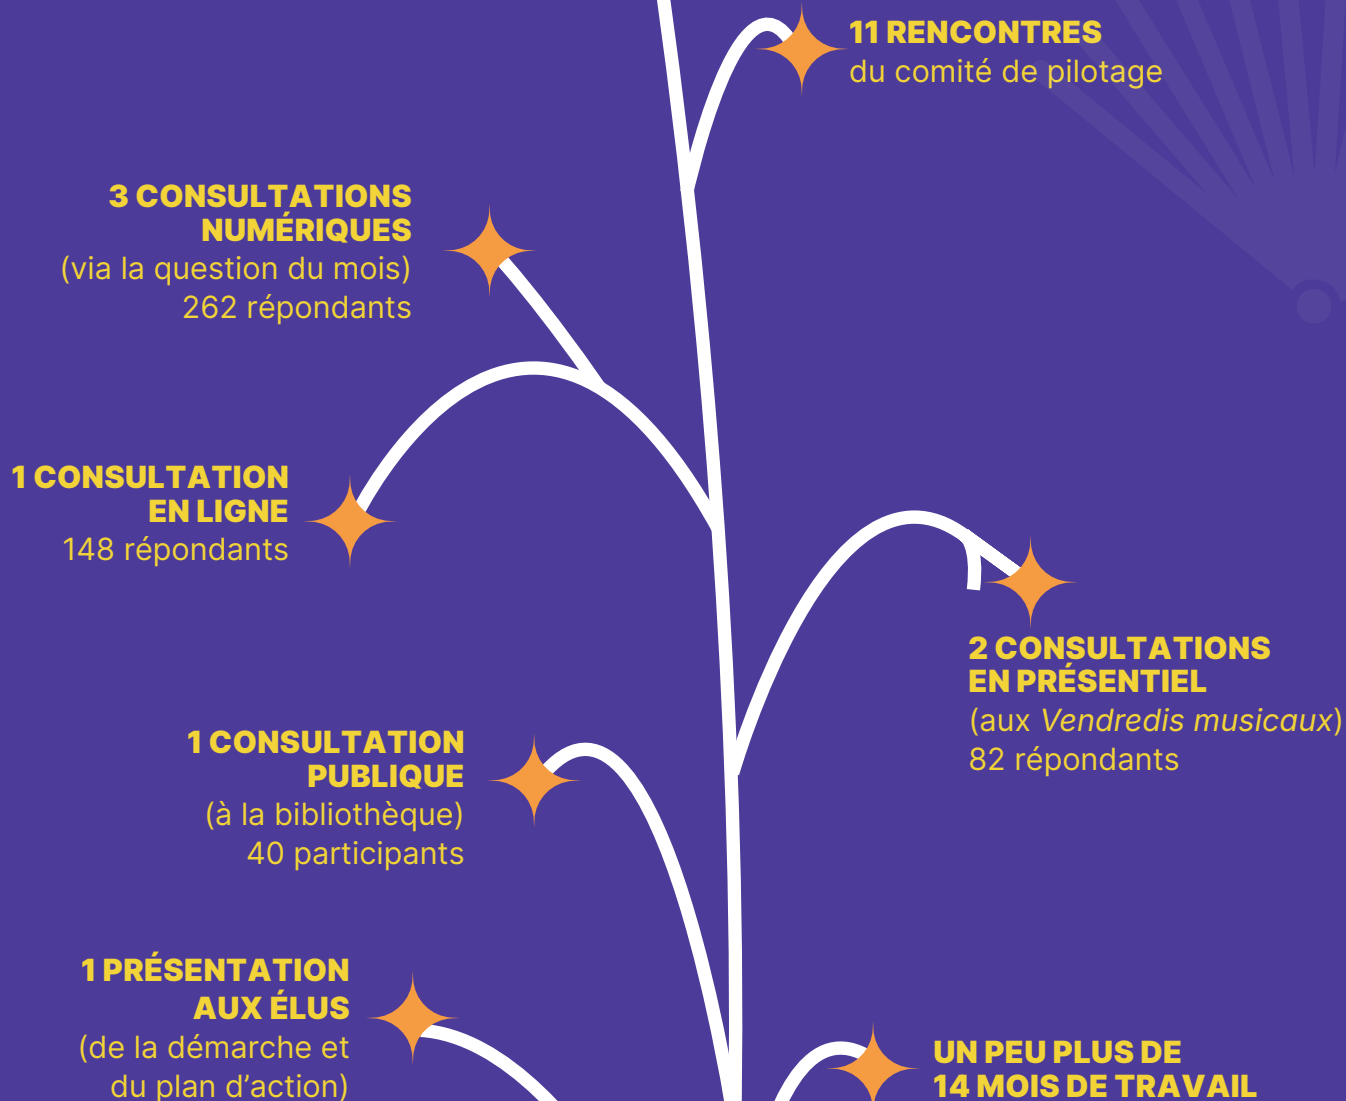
11 RENCONTRES
du comité de pilotage

3 CONSULTATIONS NUMÉRIQUES
(via la question du mois)
262 répondants

1 CONSULTATION EN LIGNE
148 répondants

2 CONSULTATIONS EN PRÉSENTIEL
(aux *Vendredis musicaux*)
82 répondants

1 CONSULTATION PUBLIQUE
(à la bibliothèque)
40 participants

1 PRÉSENTATION AUX ÉLUS
(de la démarche et du plan d'action)

UN PEU PLUS DE 14 MOIS DE TRAVAIL